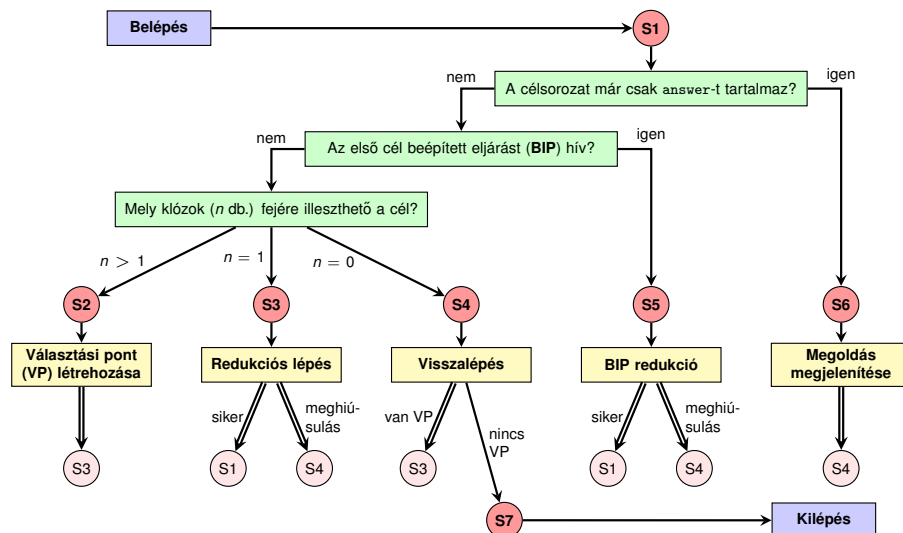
Belépés

S1

nem

A célsorozat már csak answer-t tartalmaz?

igen

nem

Az első cél beépített eljárást (BIP) hív?

igen

Mely klózok ($n$ db.) fejére illeszthető a cél?

$n > 1$

$n = 1$

$n = 0$

S2

S3

S4

S5

S6

Választási pont (VP) létrehozása

Redukciós lépés

Visszalépés

BIP redukció

Megoldás megjelenítése

siker

meghiúsulás

van VP

nincs VP

siker

meghiúsulás

S3

S1

S4

S3

S1

S4

S4

S7

Kilépés